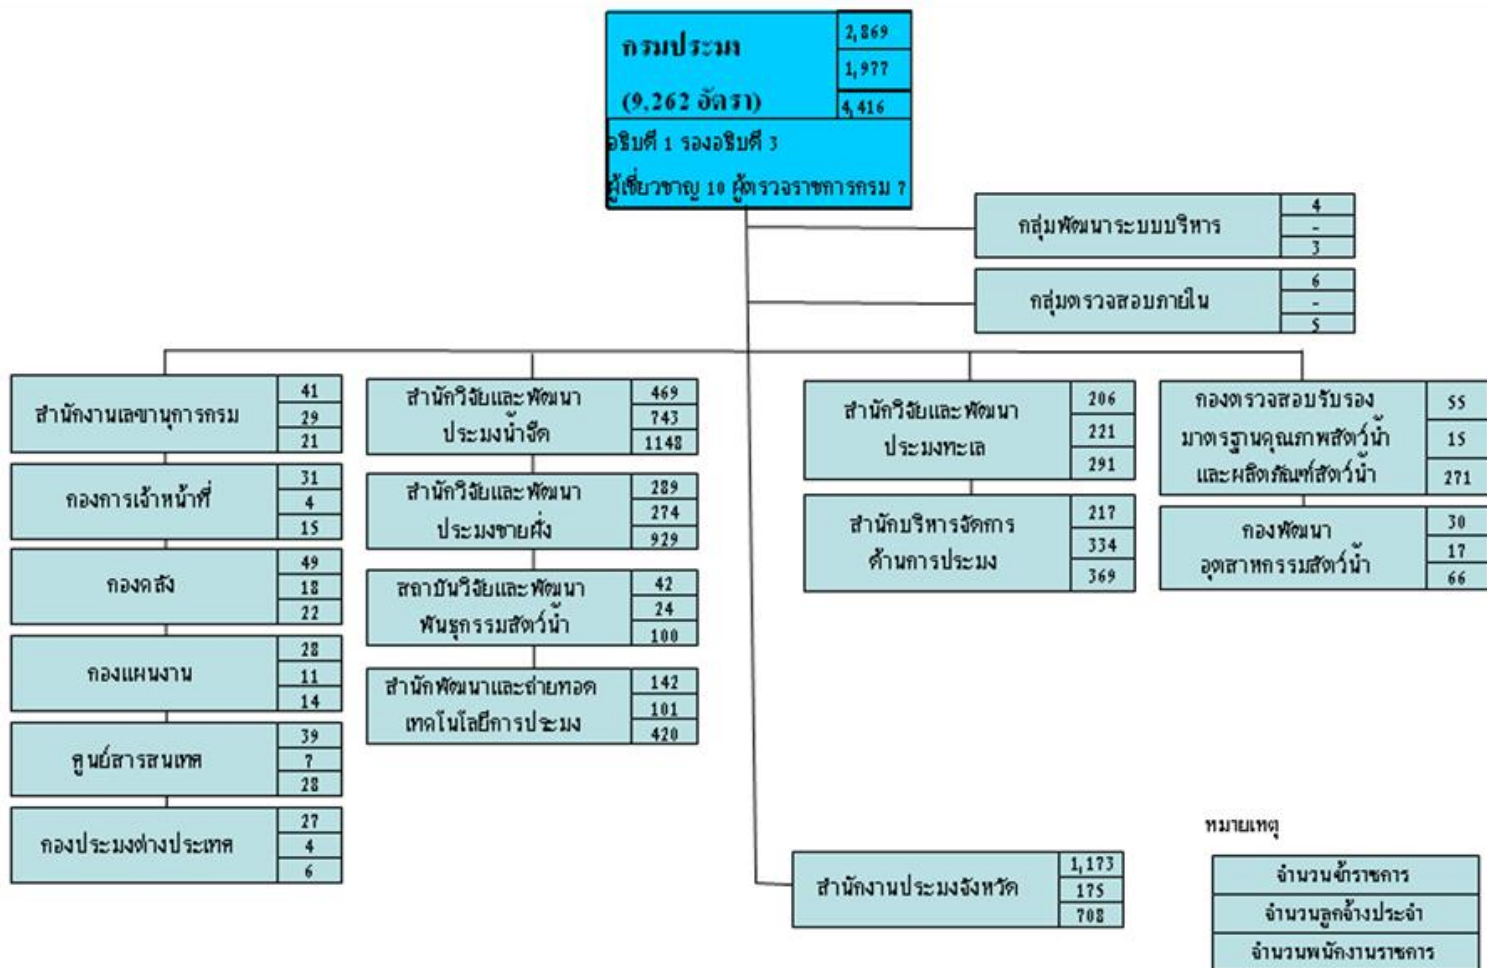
กรมประมง
(9,262 อัตรา)
2,869
1,977
4,416
อธิบดี 1 รองอธิบดี 3
ผู้เชี่ยวชาญ 10 ผู้ตรวจราชการกรม 7

กลุ่มพัฒนาระบบบริหาร
4
-
3

กลุ่มตรวจสอบภายใน
6
-
5

สำนักงานเลขานุการกรม
41
29
21

กองการเจ้าหน้าที่
31
4
15

กองคลัง
49
18
22

กองแผนงาน
28
11
14

ศูนย์สารสนเทศ
39
7
28

กองประมงต่างประเทศ
27
4
6

สำนักวิจัยและพัฒนาประมงน้ำจืด
469
743
1148

สำนักวิจัยและพัฒนาประมงชายฝั่ง
289
274
929

สถาบันวิจัยและพัฒนาพันธุกรรมสัตว์น้ำ
42
24
100

สำนักพัฒนาและถ่ายทอดเทคโนโลยีการประมง
142
101
420

สำนักวิจัยและพัฒนาประมงทะเล
206
221
291

สำนักบริหารจัดการด้านการประมง
217
334
369

กองตรวจสอบรับรองมาตรฐานคุณภาพสัตว์น้ำและผลิตภัณฑ์สัตว์น้ำ
55
15
271

กองพัฒนาอุตสาหกรรมสัตว์น้ำ
30
17
66

สำนักงานประมงจังหวัด
1,173
175
708

หมายเหตุ
จำนวนข้าราชการ
จำนวนลูกจ้างประจำ
จำนวนพนักงานราชการ